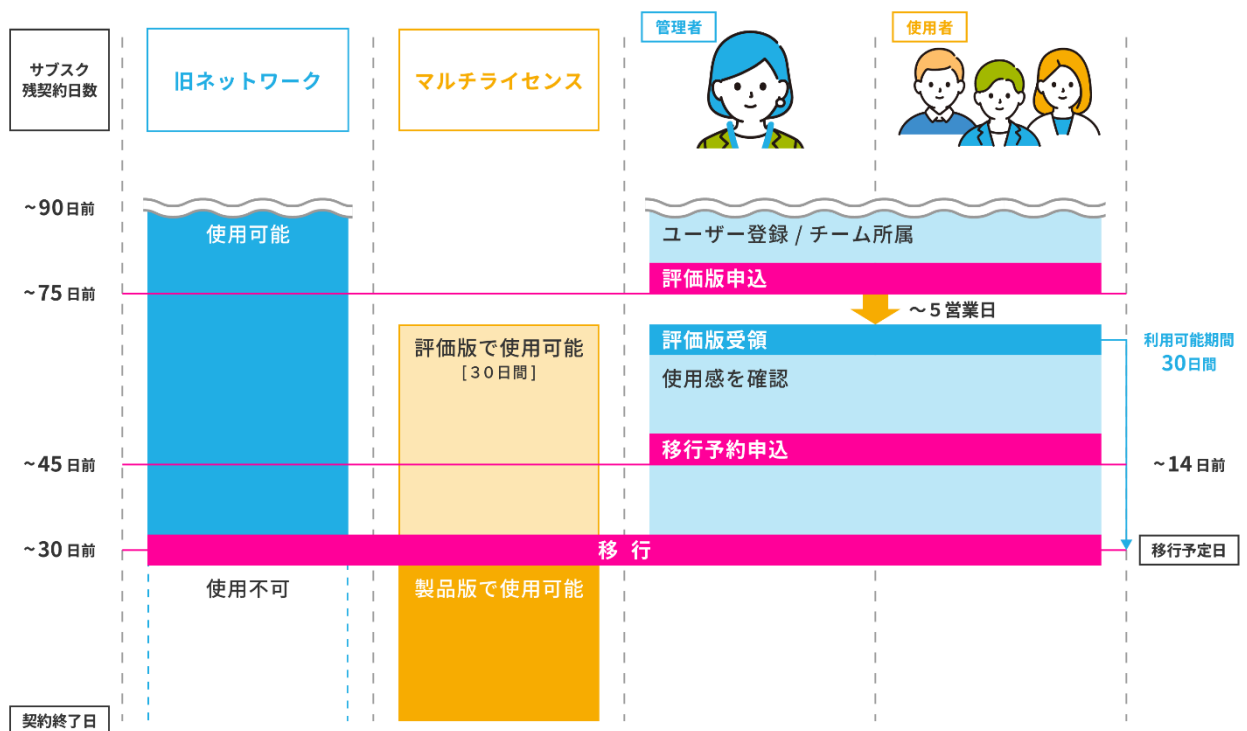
サブスク
残契約日数

旧ネットワーク

マルチライセンス

管理者

使用者

~90日前

使用可能

ユーザー登録 / チーム所属

評価版申込

~75日前

~5営業日

評価版で使用可能
[30日間]

評価版受領

利用可能期間
30日間

使用感を確認

移行予約申込

~45日前

~14日前

~30日前

移 行

移行予定日

使用不可

製品版で使用可能

契約終了日